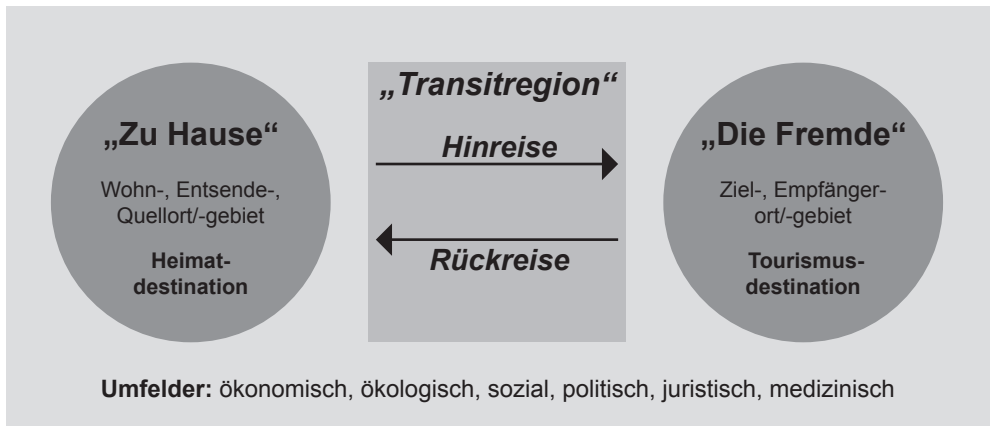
„Zu Hause“

Wohn-, Entsende-, Quellort/-gebiet

Heimatdestination

„Transitregion“

Hinreise

Rückreise

„Die Fremde“

Ziel-, Empfängerort/-gebiet

Tourismusdestination

**Umfelder:** ökonomisch, ökologisch, sozial, politisch, juristisch, medizinisch